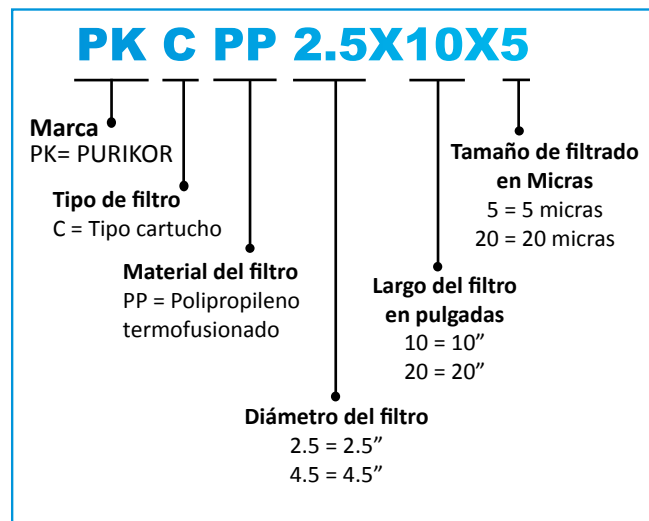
PK C PP 2.5X10X5

Marca
PK= PURIKOR

Tipo de filtro
C = Tipo cartucho

Material del filtro
PP = Polipropileno termofusionado

Diámetro del filtro
2.5 = 2.5”
4.5 = 4.5”

Largo del filtro en pulgadas
10 = 10”
20 = 20”

Tamaño de filtrado en Micras
5 = 5 micras
20 = 20 micras